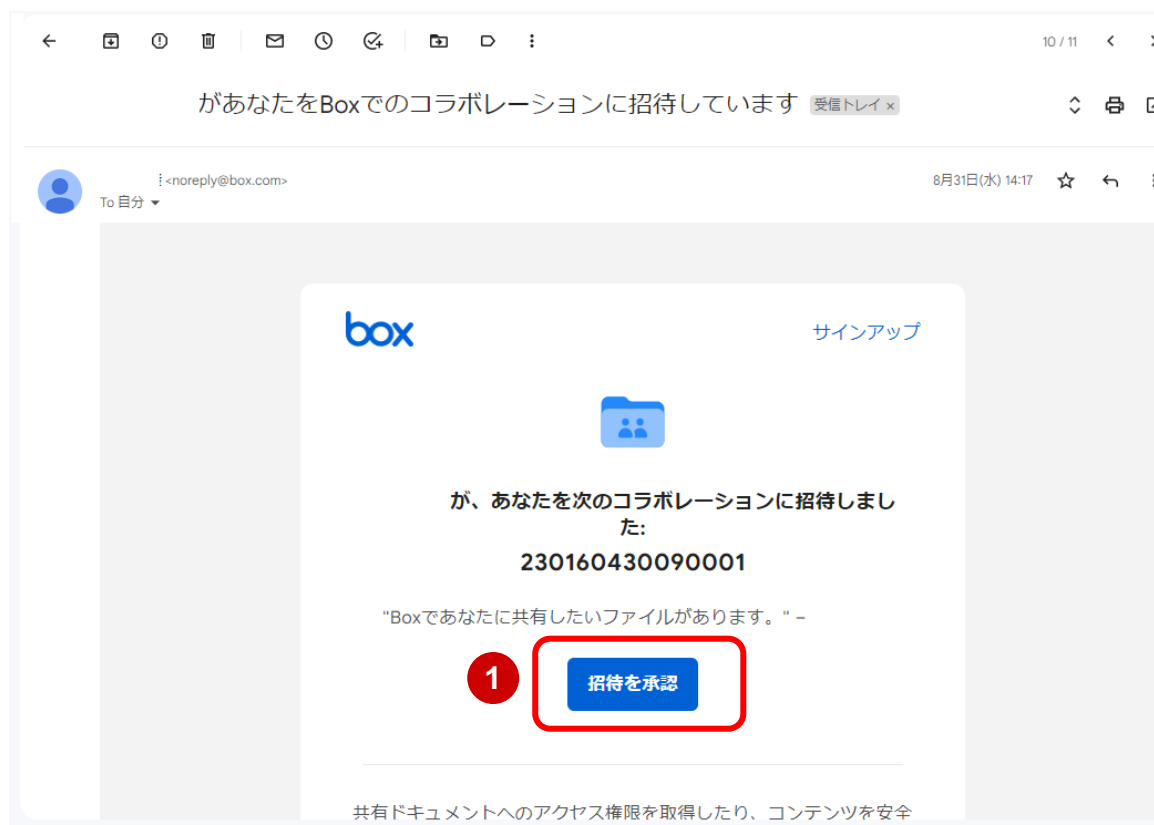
10 / 11

がありなたをBoxでのコラボレーションに招待しています 受信トレイ ×

<noreply@box.com>
To 自分

8月31日(水) 14:17

box

サインアップ

が、あなたを次のコラボレーションに招待しました:

230160430090001

"Boxであなたに共有したいファイルがあります。" –

1

招待を承認

共有ドキュメントへのアクセス権限を取得したり、コンテンツを安全